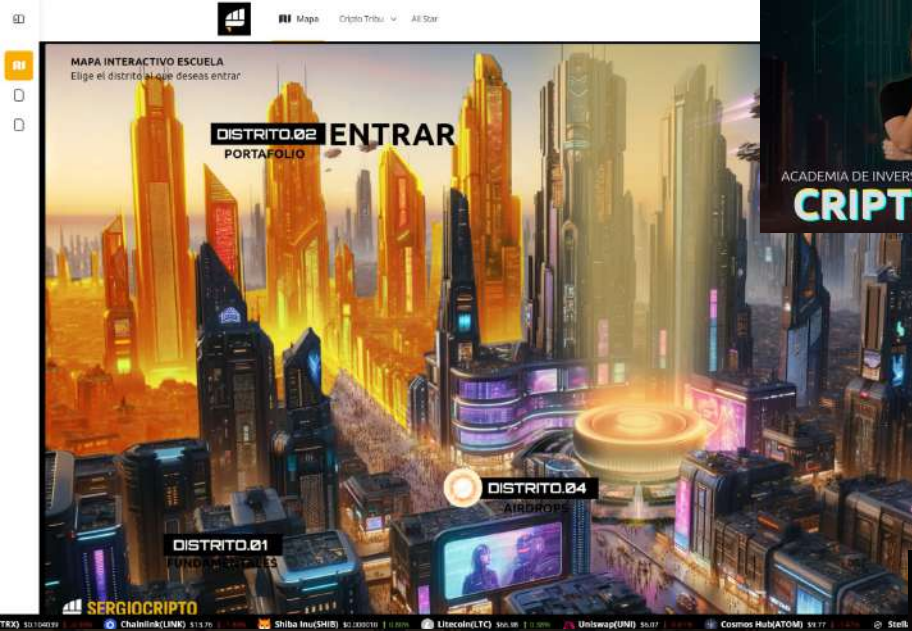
Mapa Cripto Tribu All Star

MAPA INTERACTIVO ESCUELA
Elige el distrito al que deseas entrar

DISTRITO.02 ENTRAR
PORTAFOLIO

ACADEMIA DE INVERS
CRIPT

DISTRITO.04
AIRDROPS

DISTRITO.01
FUNDAMENTALES

SERGIOCRIPTO

TRX) $0.104039 | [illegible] Chainlink(LINK) $15.76 | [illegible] Shiba Inu(SHIB) $0.000010 | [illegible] Litecoin(LTC) $66.98 | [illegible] Uniswap(UNI) $6.07 | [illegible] Cosmos Hub(ATOM) $9.77 | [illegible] Stell